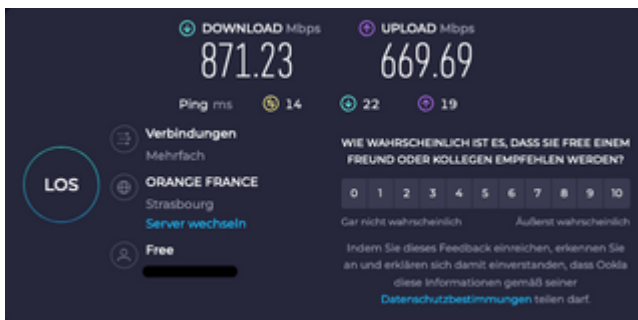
DOWNLOAD Mbps
871.23

UPLOAD Mbps
669.69

Ping ms 14 22 19

LOS

Verbindungen
Mehrfach

ORANGE FRANCE
Strasbourg
Server wechseln

Free

WIE WAHRSCHEINLICH IST ES, DASS SIE FREE EINEM FREUND ODER KOLLEGEN EMPFEHLEN WERDEN?

| 0 | 1 | 2 | 3 | 4 | 5 | 6 | 7 | 8 | 9 | 10 |
|---|---|---|---|---|---|---|---|---|---|---|

Gar nicht wahrscheinlich
Äußerst wahrscheinlich

Indem Sie dieses Feedback einreichen, erkennen Sie an und erklären sich damit einverstanden, dass Ookla diese Informationen gemäß seiner Datenschutzbestimmungen teilen darf.